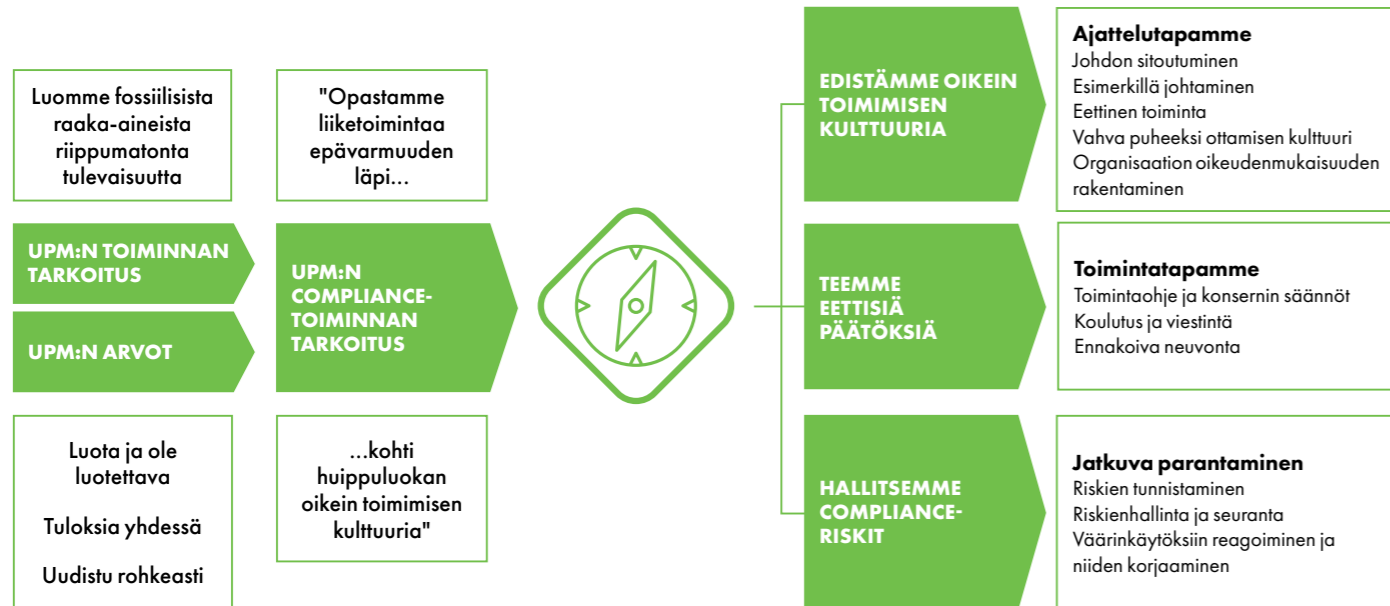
Luomme fossiilisista raaka-aineista riippumatonta tulevaisuutta

UPM:N TOIMINNAN TARKOITUS

UPM:N ARVOT

Luota ja ole luotettava

Tuloksia yhdessä

Uudistu rohkeasti

"Opastamme liiketoimintaa epävarmuuden läpi...

UPM:N COMPLIANCE-TOIMINNAN TARKOITUS

...kohti huippuluokan oikein toimimisen kulttuuria"

EDISTÄMME OIKEIN TOIMIMISEN KULTTUURIA

Ajattelutapamme
Johdon sitoutuminen
Esimerkillä johtaminen
Eettinen toiminta
Vahva puheeksi ottamisen kulttuuri
Organisaation oikeudenmukaisuuden rakentaminen

TEEMME EETTISIÄ PÄÄTÖKSIÄ

Toimintatapamme
Toimintaohje ja konsernin säännöt
Koulutus ja viestintä
Ennakoiva neuvonta

HALLITSEMME COMPLIANCE-RISKIT

Jatkuva parantaminen
Riskien tunnistaminen
Riskienhallinta ja seuranta
Väärinkäytöksiin reagoiminen ja niiden korjaaminen